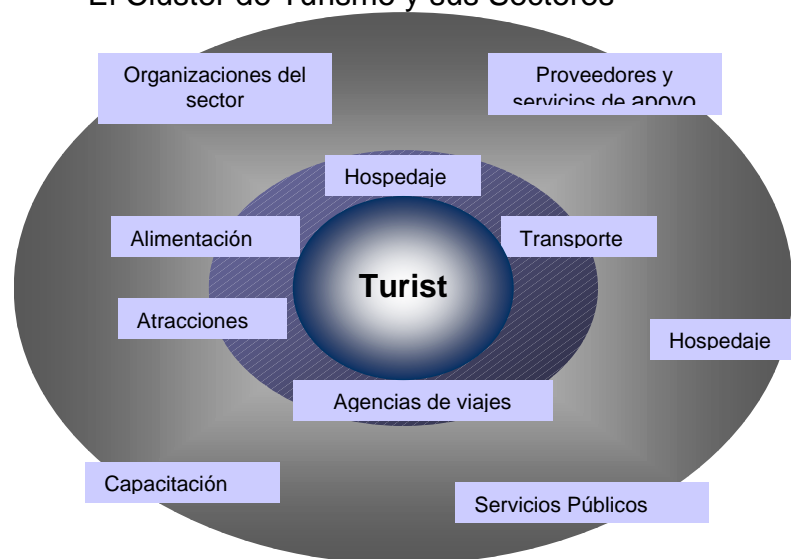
El Cluster de Turismo y sus Sectores

Organizaciones del sector

Proveedores y servicios de apoyo

Hospedaje

Alimentación

Transporte

Turist

Atracciones

Hospedaje

Agencias de viajes

Capacitación

Servicios Públicos